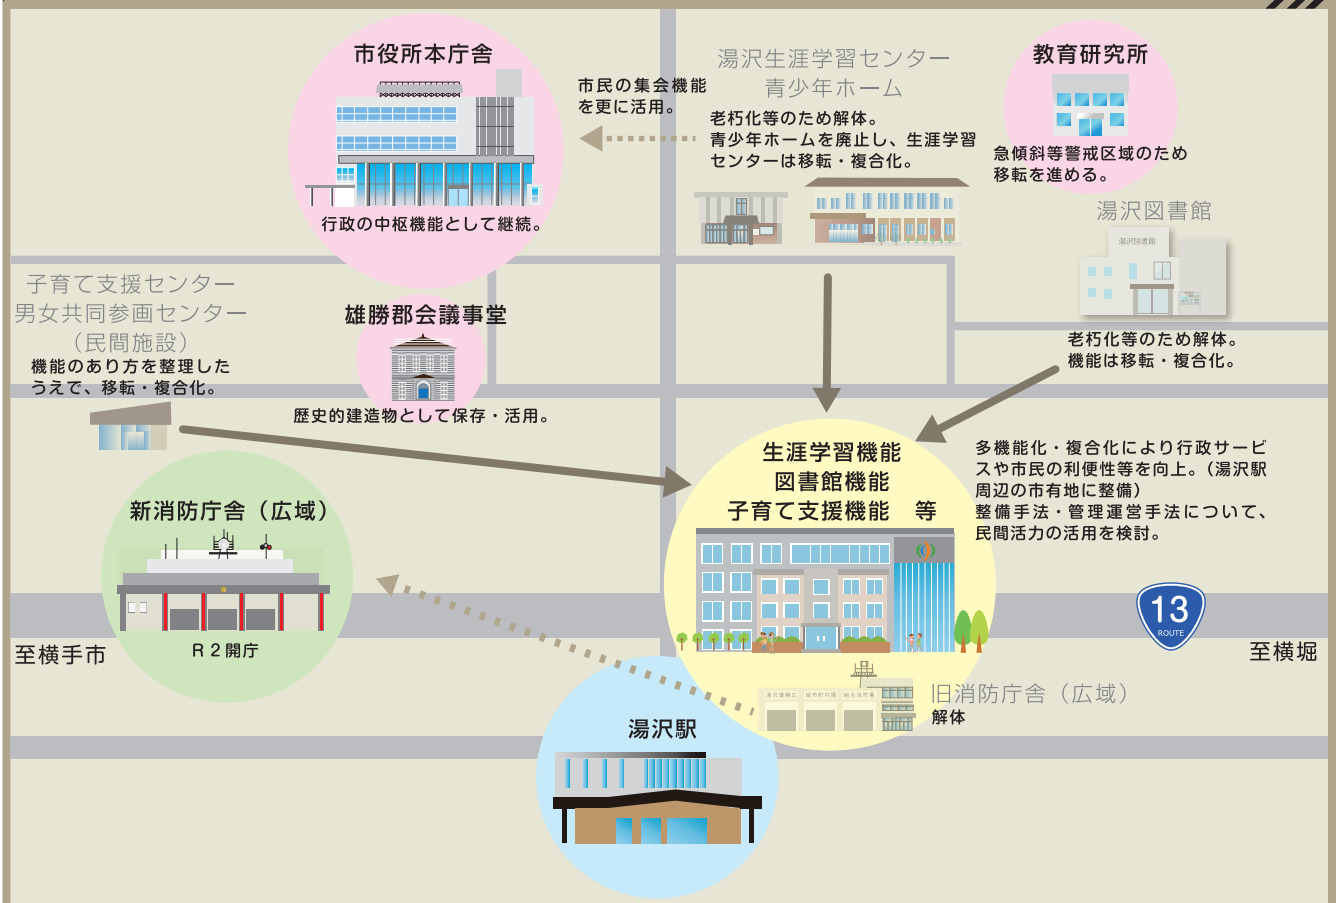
市役所本庁舎

行政の中枢機能として継続。

市民の集会機能を更に活用。

湯沢生涯学習センター
青少年ホーム
老朽化等のため解体。
青少年ホームを廃止し、生涯学習センターは移転・複合化。

教育研究所
急傾斜等警戒区域のため移転を進める。

湯沢図書館
湯沢図書館
老朽化等のため解体。
機能は移転・複合化。

子育て支援センター
男女共同参画センター
（民間施設）
機能のあり方を整理したうえで、移転・複合化。

雄勝郡会議事堂
歴史的建造物として保存・活用。

生涯学習機能
図書館機能
子育て支援機能　等

多機能化・複合化により行政サービスや市民の利便性等を向上。（湯沢駅周辺の市有地に整備）
整備手法・管理運営手法について、民間活力の活用を検討。

新消防庁舎（広域）
R２開庁

至横手市

13
ROUTE

至横堀

旧消防庁舎（広域）
解体

湯沢駅